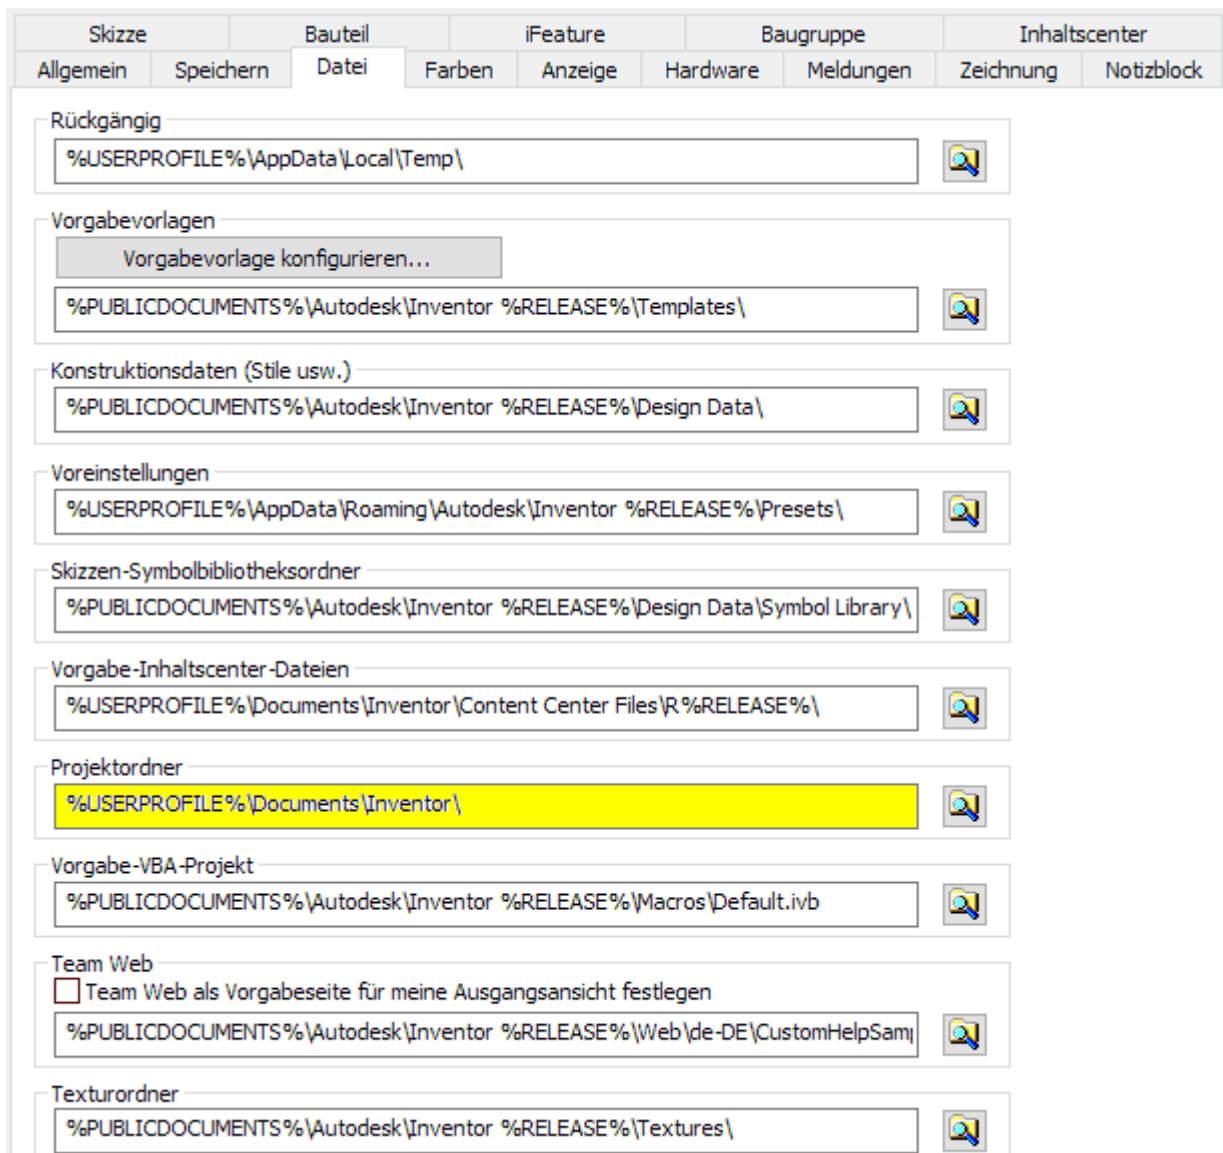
Skizze | Bauteil | iFeature | Baugruppe | Inhaltscenter
Allgemein | Speichern | Datei | Farben | Anzeige | Hardware | Meldungen | Zeichnung | Notizblock

Rückgängig
%USERPROFILE%\AppData\Local\Temp\

Vorgabevorlagen
Vorgabevorlage konfigurieren...
%PUBLICDOCUMENTS%\Autodesk\Inventor %RELEASE%\Templates\

Konstruktionsdaten (Stile usw.)
%PUBLICDOCUMENTS%\Autodesk\Inventor %RELEASE%\Design Data\

Voreinstellungen
%USERPROFILE%\AppData\Roaming\Autodesk\Inventor %RELEASE%\Presets\

Skizzen-Symbolbibliotheksordner
%PUBLICDOCUMENTS%\Autodesk\Inventor %RELEASE%\Design Data\Symbol Library\

Vorgabe-Inhaltscenter-Dateien
%USERPROFILE%\Documents\Inventor\Content Center Files\R%RELEASE%\

Projektordner
%USERPROFILE%\Documents\Inventor\

Vorgabe-VBA-Projekt
%PUBLICDOCUMENTS%\Autodesk\Inventor %RELEASE%\Macros\Default.ivb

Team Web
Team Web als Vorgabeseite für meine Ausgangsansicht festlegen
%PUBLICDOCUMENTS%\Autodesk\Inventor %RELEASE%\Web\de-DE\CustomHelpSam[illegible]

Texturordner
%PUBLICDOCUMENTS%\Autodesk\Inventor %RELEASE%\Textures\